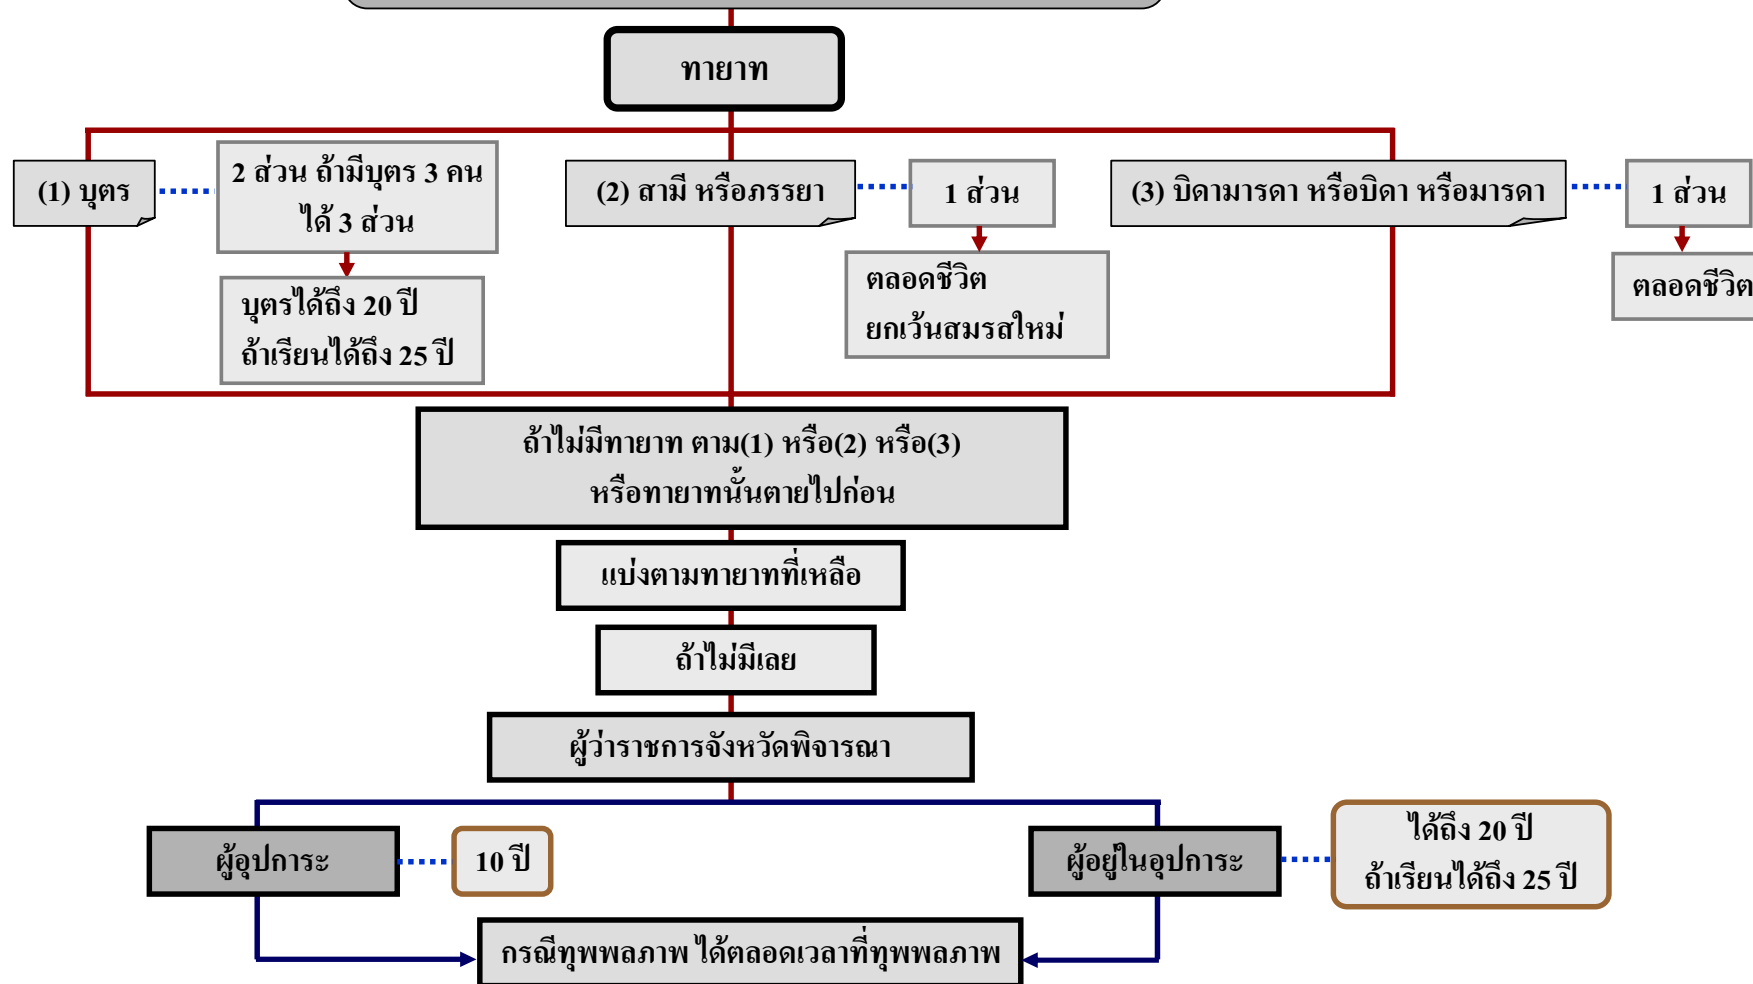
ทายาท

(1) บุตร

2 ส่วน ถ้ามีบุตร 3 คน ได้ 3 ส่วน

บุตรได้ถึง 20 ปี ถ้าเรียนได้ถึง 25 ปี

(2) สามี หรือภรรยา

1 ส่วน

ตลอดชีวิต ยกเว้นสมรสใหม่

(3) บิดามารดา หรือบิดา หรือมารดา

1 ส่วน

ตลอดชีวิต

ถ้าไม่มีทายาท ตาม(1) หรือ(2) หรือ(3) หรือทายาทนั้นตายไปก่อน

แบ่งตามทายาทที่เหลือ

ถ้าไม่มีเลย

ผู้ว่าราชการจังหวัดพิจารณา

ผู้อุปการะ

10 ปี

ผู้อยู่ในอุปการะ

ได้ถึง 20 ปี ถ้าเรียนได้ถึง 25 ปี

กรณีทุพพลภาพ ได้ตลอดเวลาที่ทุพพลภาพ